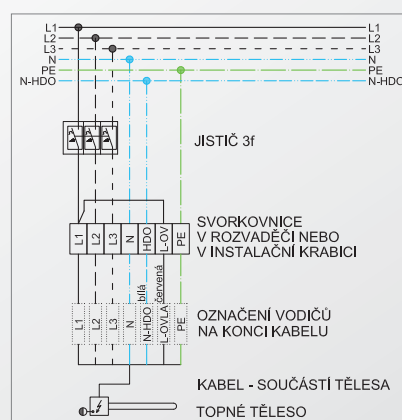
L1
L2
L3
N
PE
N-HDO
L1
L2
L3
N
PE
N-HDO

A A A

JISTIČ 3f

L1 L2 L3 N HDO L-OV PE

SVORKOVNICE
V ROZVADĚČI NEBO
V INSTALAČNÍ KRABICI

bílá červená

L1 L2 L3 N N-HDO L-OVLÁ PE

OZNAČENÍ VODIČŮ
NA KONCI KABELU

KABEL - SOUČÁSTÍ TĚLESA

TOPNÉ TĚLESO